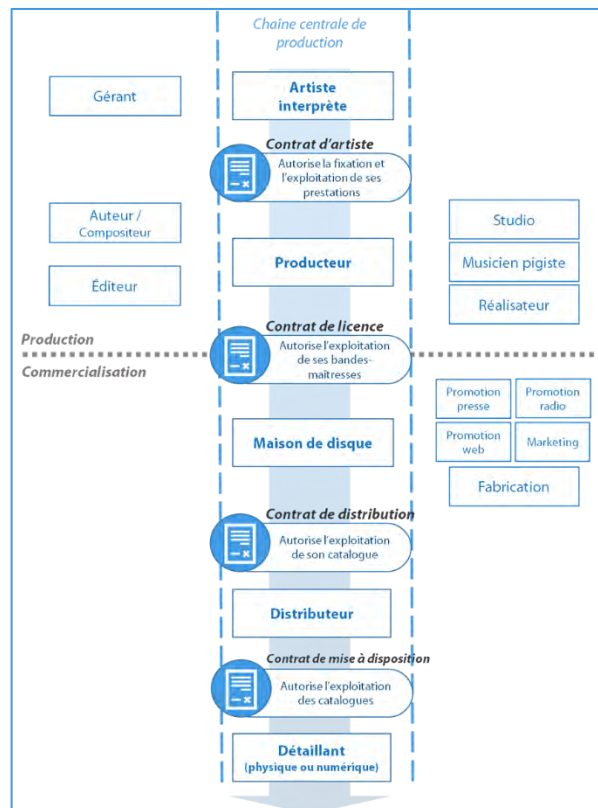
Chaîne centrale de production

Gérant

Artiste interprète

Contrat d'artiste

Autorise la fixation et l'exploitation de ses prestations

Auteur / Compositeur

Éditeur

Producteur

Studio

Musicien pigiste

Réalisateur

Production

Commercialisation

Contrat de licence

Autorise l'exploitation de ses bandes-maîtresses

Promotion presse

Promotion radio

Promotion web

Marketing

Fabrication

Maison de disque

Contrat de distribution

Autorise l'exploitation de son catalogue

Distributeur

Contrat de mise à disposition

Autorise l'exploitation des catalogues

Détaillant (physique ou numérique)